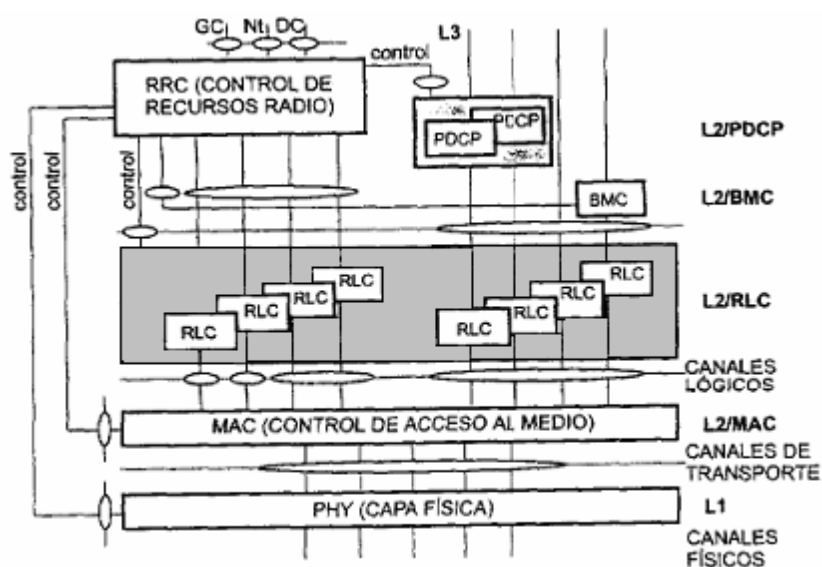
GC Nt DC

L3

control

RRC (CONTROL DE RECURSOS RADIO)

PDCP

PDCP

L2/PDCP

control

control

control

BMC

L2/BMC

RLC

RLC

RLC

RLC

RLC

RLC

RLC

RLC

L2/RLC

CANALES LÓGICOS

MAC (CONTROL DE ACCESO AL MEDIO)

L2/MAC

CANALES DE TRANSPORTE

PHY (CAPA FÍSICA)

L1

CANALES FÍSICOS